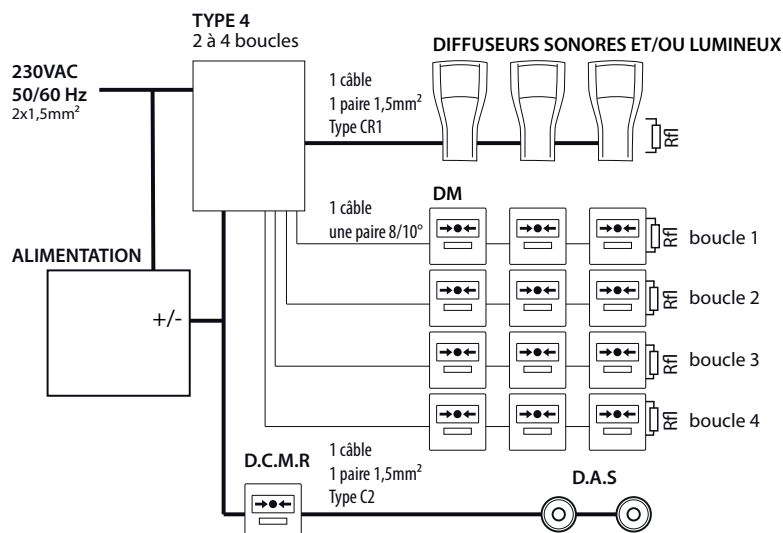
TYPE 4
2 à 4 boucles

DIFFUSEURS SONORES ET/OU LUMINEUX

230VAC
50/60 Hz
2x1,5mm²

1 câble
1 paire 1,5mm²
Type CR1

Rfl

DM

1 câble
une paire 8/10°

Rfl boucle 1

ALIMENTATION

Rfl boucle 2

+/-

Rfl boucle 3

Rfl boucle 4

D.C.M.R

1 câble
1 paire 1,5mm²
Type C2

D.A.S